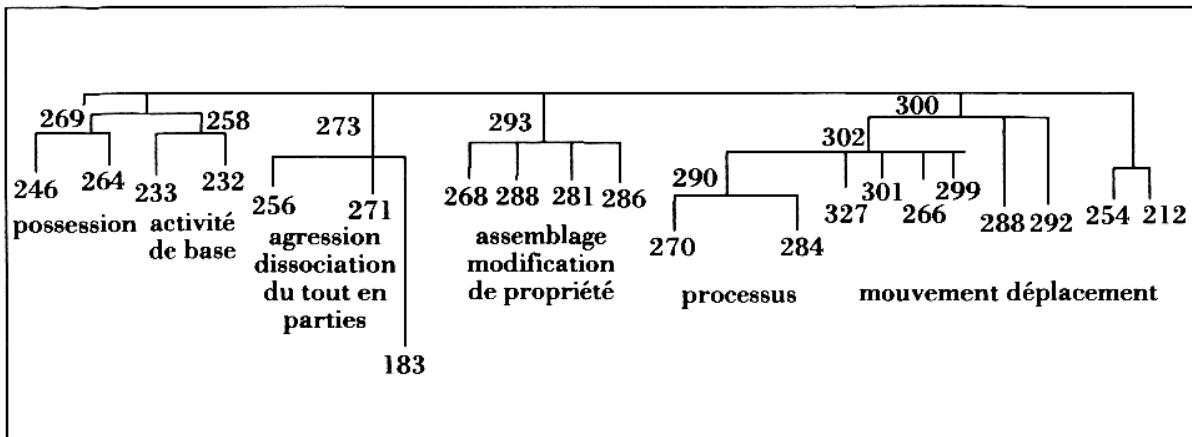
269
258
273
293
300
302
290
246
264
233
232
256
271
268
288
281
286
327
301
266
299
288
292
254
212
270
284
183
possession
activité de base
agression dissociation du tout en parties
assemblage modification de propriété
processus
mouvement déplacement